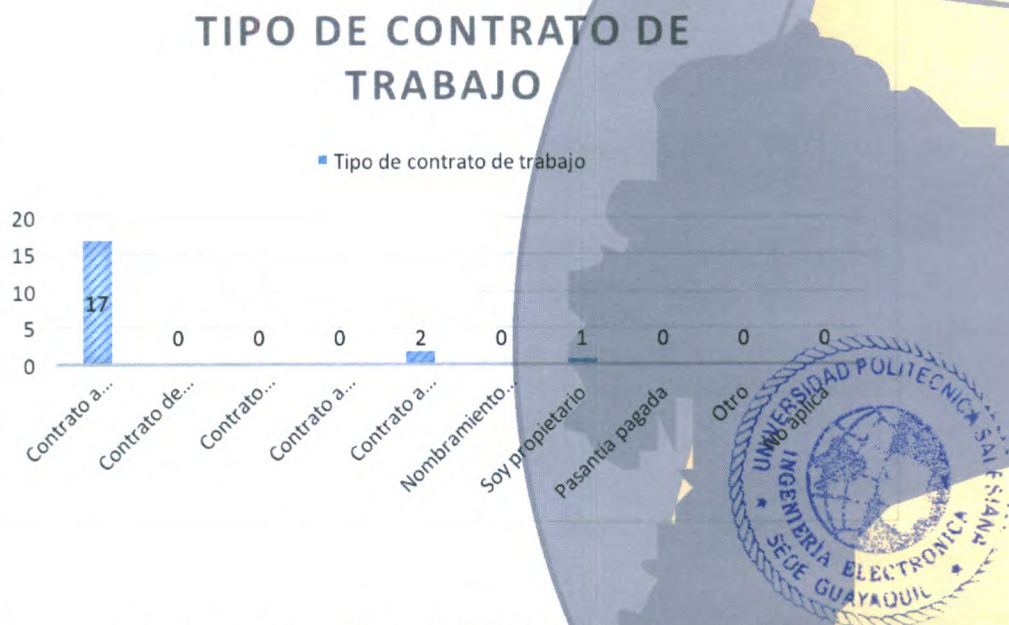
TIPO DE CONTRATO DE TRABAJO

Tipo de contrato de trabajo

20
15
10
5
0

17
0
0
0
2
0
1
0
0
0

Contrato a...
Contrato de...
Contrato...
Contrato a...
Contrato a...
Nombramiento...
Soy propietario
Pasantía pagada
Otro
No aplica

UNIVERSIDAD POLITECNICA SALESIANA
INGENIERIA ELECTRONICA
SEDE GUAYAQUIL